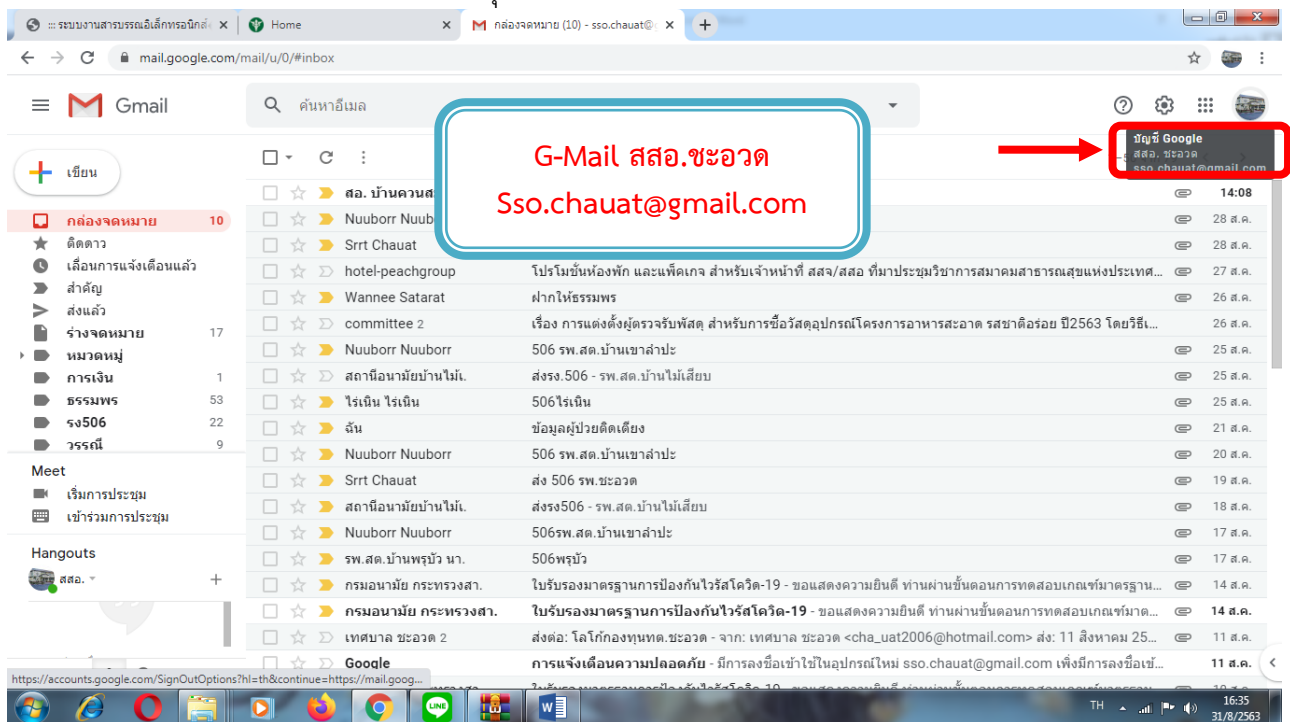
::: ระบบงานสารบรรณอิเล็กทรอนิกส์ × | Home × | กล่องจดหมาย (10) - sso.chauat@ × | +

mail.google.com/mail/u/0/#inbox

Gmail

ค้นหาอีเมล

บัญชี Google
สสอ. ชะอวด
sso.chauat@gmail.com

G-Mail สสอ.ชะอวด
Sso.chauat@gmail.com

เขียน

กล่องจดหมาย 10
ติดดาว
เลื่อนการแจ้งเตือนแล้ว
สำคัญ
ส่งแล้ว
ร่างจดหมาย 17
หมวดหมู่
การเงิน 1
ธรรมพร 53
รง506 22
วรรณี 9

Meet
เริ่มการประชุม
เข้าร่วมการประชุม

Hangouts
สสอ.

| | | |
|---|---|---|
| สอ. บ้านควนส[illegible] | | 14:08 |
| Nuuborr Nuub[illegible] | | 28 ส.ค. |
| Srrt Chauat | | 28 ส.ค. |
| hotel-peachgroup | โปรโมชั่นห้องพัก และแพ็คเกจ สำหรับเจ้าหน้าที่ สสจ/สสอ ที่มาประชุมวิชาการสมาคมสาธารณสุขแห่งประเทศ... | 27 ส.ค. |
| Wannee Satarat | ฝากให้ธรรมพร | 26 ส.ค. |
| committee 2 | เรื่อง การแต่งตั้งผู้ตรวจรับพัสดุ สำหรับการซื้อวัสดุอุปกรณ์โครงการอาหารสะอาด รสชาติอร่อย ปี2563 โดยวิธีเ... | 26 ส.ค. |
| Nuuborr Nuuborr | 506 รพ.สต.บ้านเขาลำปะ | 25 ส.ค. |
| สถานีอนามัยบ้านไม้เ. | ส่งรง.506 - รพ.สต.บ้านไม้เสียบ | 25 ส.ค. |
| ไร่เนิน ไร่เนิน | 506ไร่เนิน | 25 ส.ค. |
| ฉัน | ข้อมูลผู้ป่วยติดเตียง | 21 ส.ค. |
| Nuuborr Nuuborr | 506 รพ.สต.บ้านเขาลำปะ | 20 ส.ค. |
| Srrt Chauat | ส่ง 506 รพ.ชะอวด | 19 ส.ค. |
| สถานีอนามัยบ้านไม้เ. | ส่งรง506 - รพ.สต.บ้านไม้เสียบ | 18 ส.ค. |
| Nuuborr Nuuborr | 506รพ.สต.บ้านเขาลำปะ | 17 ส.ค. |
| รพ.สต.บ้านพรุบัว นา. | 506พรุบัว | 17 ส.ค. |
| กรมอนามัย กระทรวงสา. | ใบรับรองมาตรฐานการป้องกันไวรัสโควิด-19 - ขอแสดงความยินดี ท่านผ่านขั้นตอนการทดสอบเกณฑ์มาตรฐาน... | 14 ส.ค. |
| กรมอนามัย กระทรวงสา. | ใบรับรองมาตรฐานการป้องกันไวรัสโควิด-19 - ขอแสดงความยินดี ท่านผ่านขั้นตอนการทดสอบเกณฑ์มาต... | 14 ส.ค. |
| เทศบาล ชะอวด 2 | ส่งต่อ: โลโก้กองทุนทต.ชะอวด - จาก: เทศบาล ชะอวด <cha_uat2006@hotmail.com> ส่ง: 11 สิงหาคม 25... | 11 ส.ค. |
| Google | การแจ้งเตือนความปลอดภัย - มีการลงชื่อเข้าใช้ในอุปกรณ์ใหม่ sso.chauat@gmail.com เพิ่งมีการลงชื่อเข้... | 11 ส.ค. |

https://accounts.google.com/SignOutOptions?hl=th&continue=https://mail.goog...

TH 16:35 31/8/2563